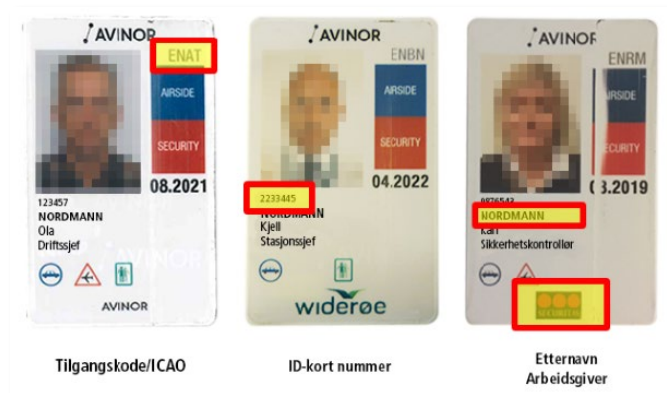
AVINOR
ENAT
AIRSIDE
SECURITY
08.2021
123457
NORDMANN
Ola
Driftssjef
AVINOR
AVINOR

Tilgangskode/ICAO

AVINOR
ENBN
AIRSIDE
SECURITY
04.2022
2233445
NORDMANN
Kjell
Stasjonssjef
widerøe

ID-kort nummer

AVINOR
ENRM
AIRSIDE
SECURITY
03.2019
9876543
NORDMANN
Kari
Sikkerhetskontrollør
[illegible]

Etternavn
Arbeidsgiver